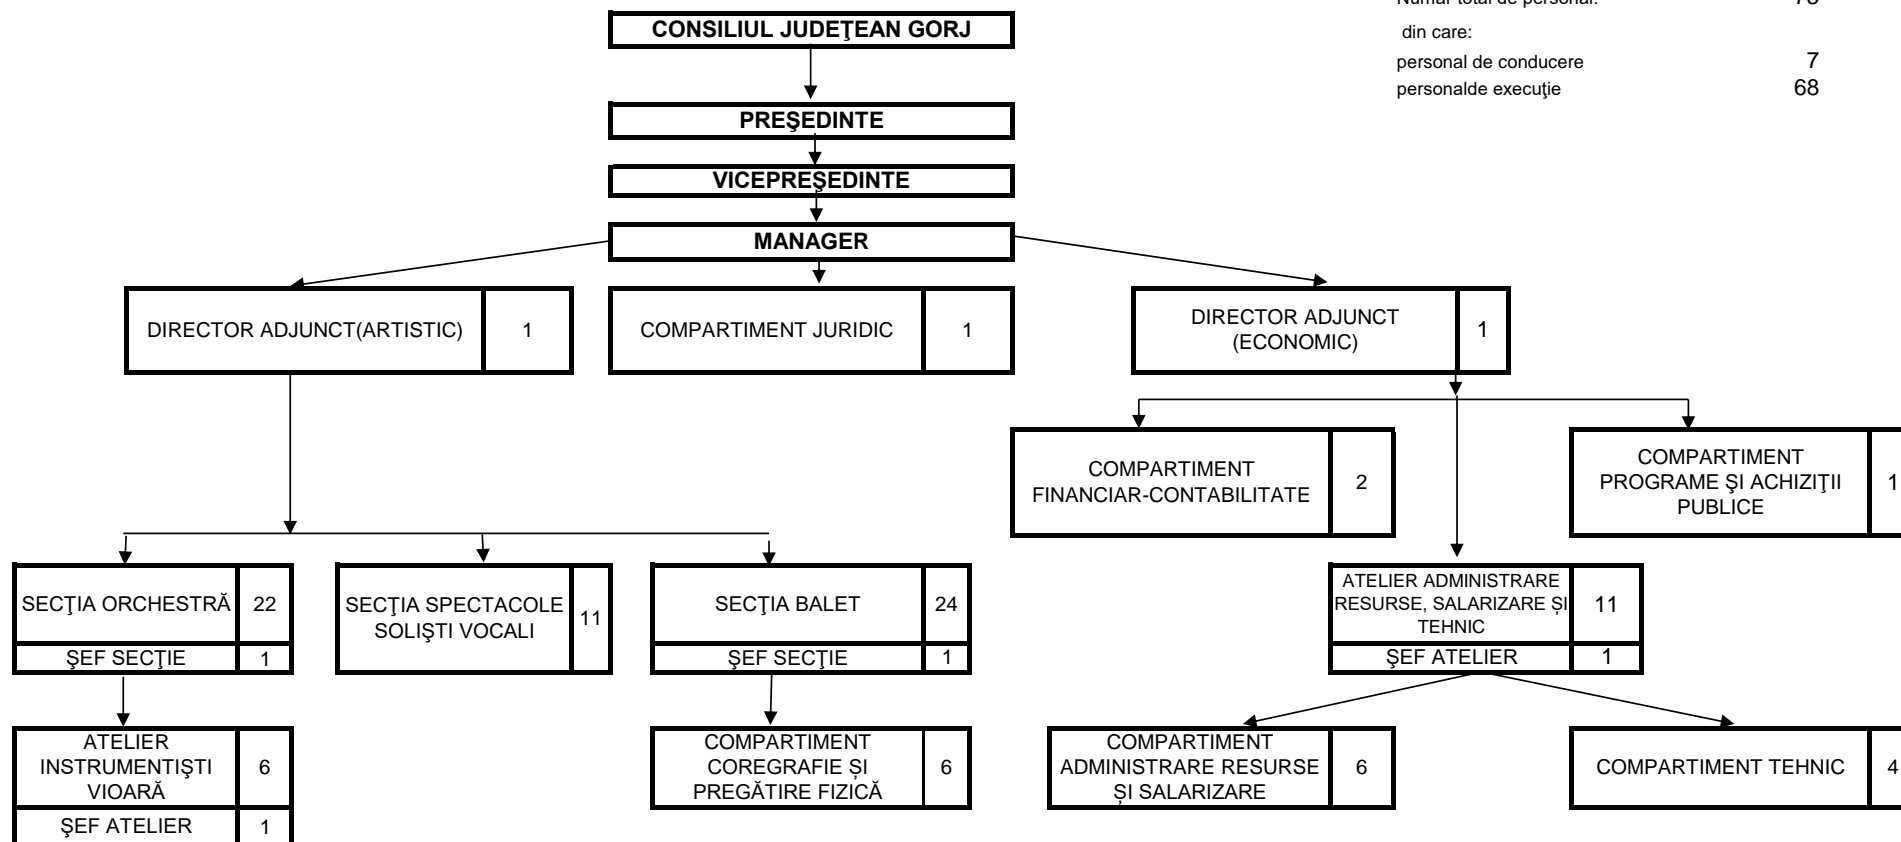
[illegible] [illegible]

din care:

personal de conducere 7

personalde execuţie 68

CONSILIUL JUDEŢEAN GORJ

PREŞEDINTE

VICEPREŞEDINTE

MANAGER

DIRECTOR ADJUNCT(ARTISTIC) 1

COMPARTIMENT JURIDIC 1

DIRECTOR ADJUNCT (ECONOMIC) 1

COMPARTIMENT FINANCIAR-CONTABILITATE 2

COMPARTIMENT PROGRAME ŞI ACHIZIŢII PUBLICE 1

SECŢIA ORCHESTRĂ 22

ŞEF SECŢIE 1

SECŢIA SPECTACOLE SOLIŞTI VOCALI 11

SECŢIA BALET 24

ŞEF SECŢIE 1

ATELIER ADMINISTRARE RESURSE, SALARIZARE ŞI TEHNIC 11

ŞEF ATELIER 1

ATELIER INSTRUMENTIŞTI VIOARĂ 6

ŞEF ATELIER 1

COMPARTIMENT COREGRAFIE ŞI PREGĂTIRE FIZICĂ 6

COMPARTIMENT ADMINISTRARE RESURSE ŞI SALARIZARE 6

COMPARTIMENT TEHNIC 4